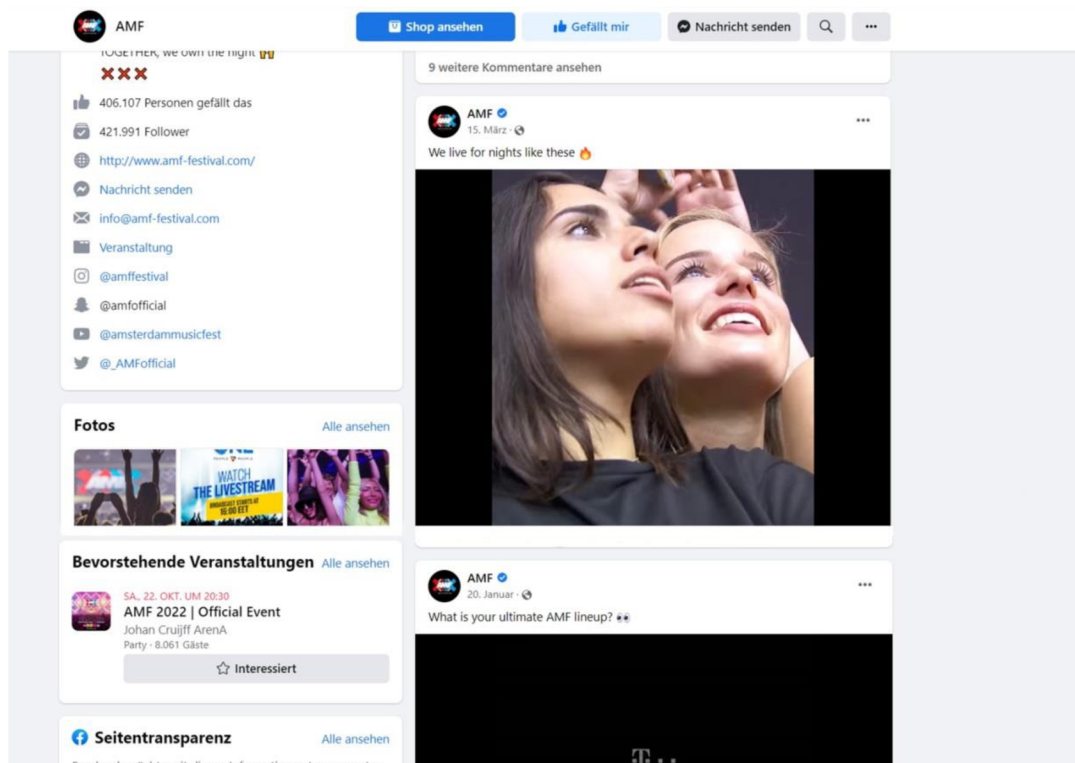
AMF

Shop ansehen

Gefällt mir

Nachricht senden

TOGETHER, we own the night 🙌
❌❌❌

406.107 Personen gefällt das

421.991 Follower

http://www.amf-festival.com/

Nachricht senden

info@amf-festival.com

Veranstaltung

@amffestival

@amfofficial

@amsterdammusicfest

@_AMFofficial

Fotos

Alle ansehen

WATCH THE LIVESTREAM

BROADCAST STARTS AT 18:00 EET

Bevorstehende Veranstaltungen

Alle ansehen

SA., 22. OKT. UM 20:30

AMF 2022 | Official Event

Johan Cruijff ArenA

Party · 8.061 Gäste

Interessiert

Seitentransparenz

Alle ansehen

9 weitere Kommentare ansehen

AMF

15. März ·

We live for nights like these 🔥

AMF

20. Januar ·

What is your ultimate AMF lineup? 👀